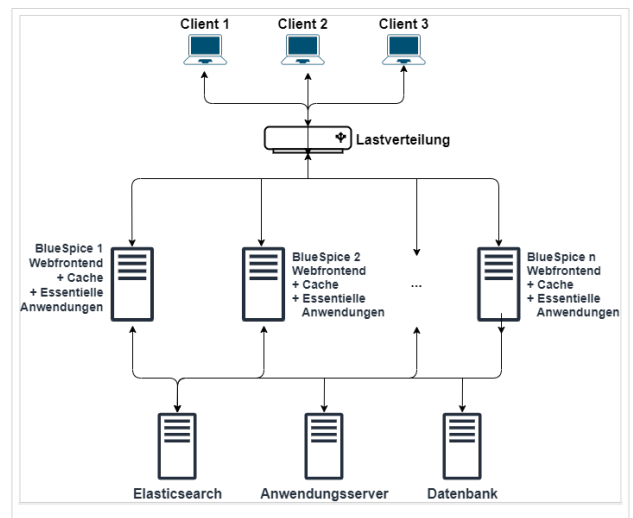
Client 1
Client 2
Client 3

Lastverteilung

BlueSpice 1
Webfrontend
+ Cache
+ Essentielle
Anwendungen

BlueSpice 2
Webfrontend
+ Cache
+ Essentielle
Anwendungen

...

BlueSpice n
Webfrontend
+ Cache
+ Essentielle
Anwendungen

Elasticsearch
Anwendungsserver
Datenbank